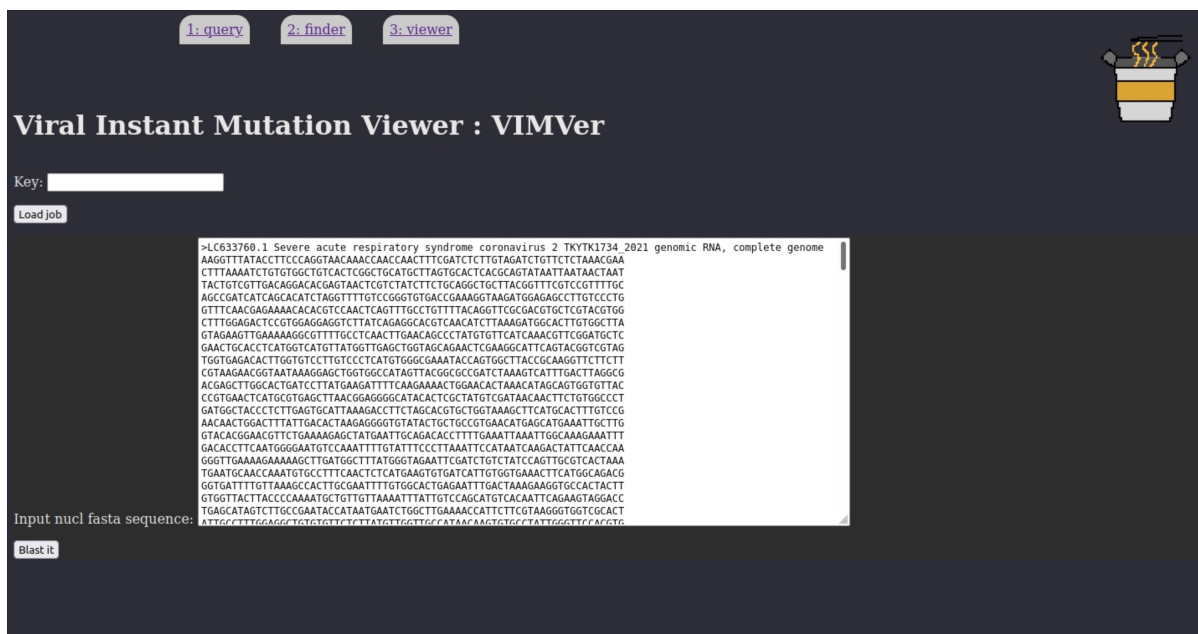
1: query 2: finder 3: viewer

Viral Instant Mutation Viewer : VIMVer

Key:

Load job

>LC633760.1 Severe acute respiratory syndrome coronavirus 2 TKYTK1734_2021 genomic RNA, complete genome
AAGGTTTATACCTTCCCAGGTAACAAACCAACCAACTTTCGATCTCTTGTAGATCTGTTCTCTAAACGAA
CTTTAAAATCTGTGTGGCTGTCACTCGGCTGCATGCTTAGTGCACTCACGCAGTATAATTAATAACTAAT
TACTGTCGTTGACAGGACACGAGTAACTCGTCTATCTTCTGCAGGCTGCTTACGGTTTCGTCCGTTTTGC
AGCCGATCATCAGCACATCTAGGTTTTGTCCGGGTGTGACCGAAAGGTAAGATGGAGAGCCTTGTCCCTG
GTTTCAACGAGAAAACACACGTCCAACTCAGTTTGCCTGTTTTACAGGTTCGCGACGTGCTCGTACGTGG
CTTTGGAGACTCCGTGGAGGAGGTCTTATCAGAGGCACGTCAACATCTTAAAGATGGCACTTGTGGCTTA
GTAGAAGTTGAAAAAGGCGTTTTGCCTCAACTTGAACAGCCCTATGTGTTCATCAAACGTTCGGATGCTC
GAACTGCACCTCATGGTCATGTTATGGTTGAGCTGGTAGCAGAACTCGAAGGCATTCAGTACGGTCGTAG
TGGTGAGACACTTGGTGTCCTTGTCCCTCATGTGGGCGAAATACCAGTGGCTTACCGCAAGGTTCTTCTT
CGTAAGAACGGTAATAAAGGAGCTGGTGGCCATAGTTACGGCGCCGATCTAAAGTCATTTGACTTAGGCG
ACGAGCTTGGCACTGATCCTTATGAAGATTTTCAAGAAAACTGGAACACTAAACATAGCAGTGGTGTTAC
CCGTGAACTCATGCGTGAGCTTAACGGAGGGGCATACACTCGCTATGTCGATAACAACTTCTGTGGCCCT
GATGGCTACCCTCTTGAGTGCATTAAAGACCTTCTAGCACGTGCTGGTAAAGCTTCATGCACTTTGTCCG
AACAACTGGACTTTATTGACACTAAGAGGGGTGTATACTGCTGCCGTGAACATGAGCATGAAATTGCTTG
GTACACGGAACGTTCTGAAAAGAGCTATGAATTGCAGACACCTTTTGAAATTAAATTGGCAAAGAAATTT
GACACCTTCAATGGGGAATGTCCAAATTTTGTATTTCCCTTAAATTCCATAATCAAGACTATTCAACCAA
GGGTTGAAAAGAAAAAGCTTGATGGCTTTATGGGTAGAATTCGATCTGTCTATCCAGTTGCGTCACTAAA
TGAATGCAACCAAATGTGCCTTTCAACTCTCATGAAGTGTGATCATTGTGGTGAAACTTCATGGCAGACG
GGTGATTTTGTTAAAGCCACTTGCGAATTTTGTGGCACTGAGAATTTGACTAAAGAAGGTGCCACTACTT
GTGGTTACTTACCCCAAAATGCTGTTGTTAAAATTTATTGTCCAGCATGTCACAATTCAGAAGTAGGACC
TGAGCATAGTCTTGCCGAATACCATAATGAATCTGGCTTGAAAACCATTCTTCGTAAGGGTGGTCGCACT
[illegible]

Input nucl fasta sequence:

Blast it